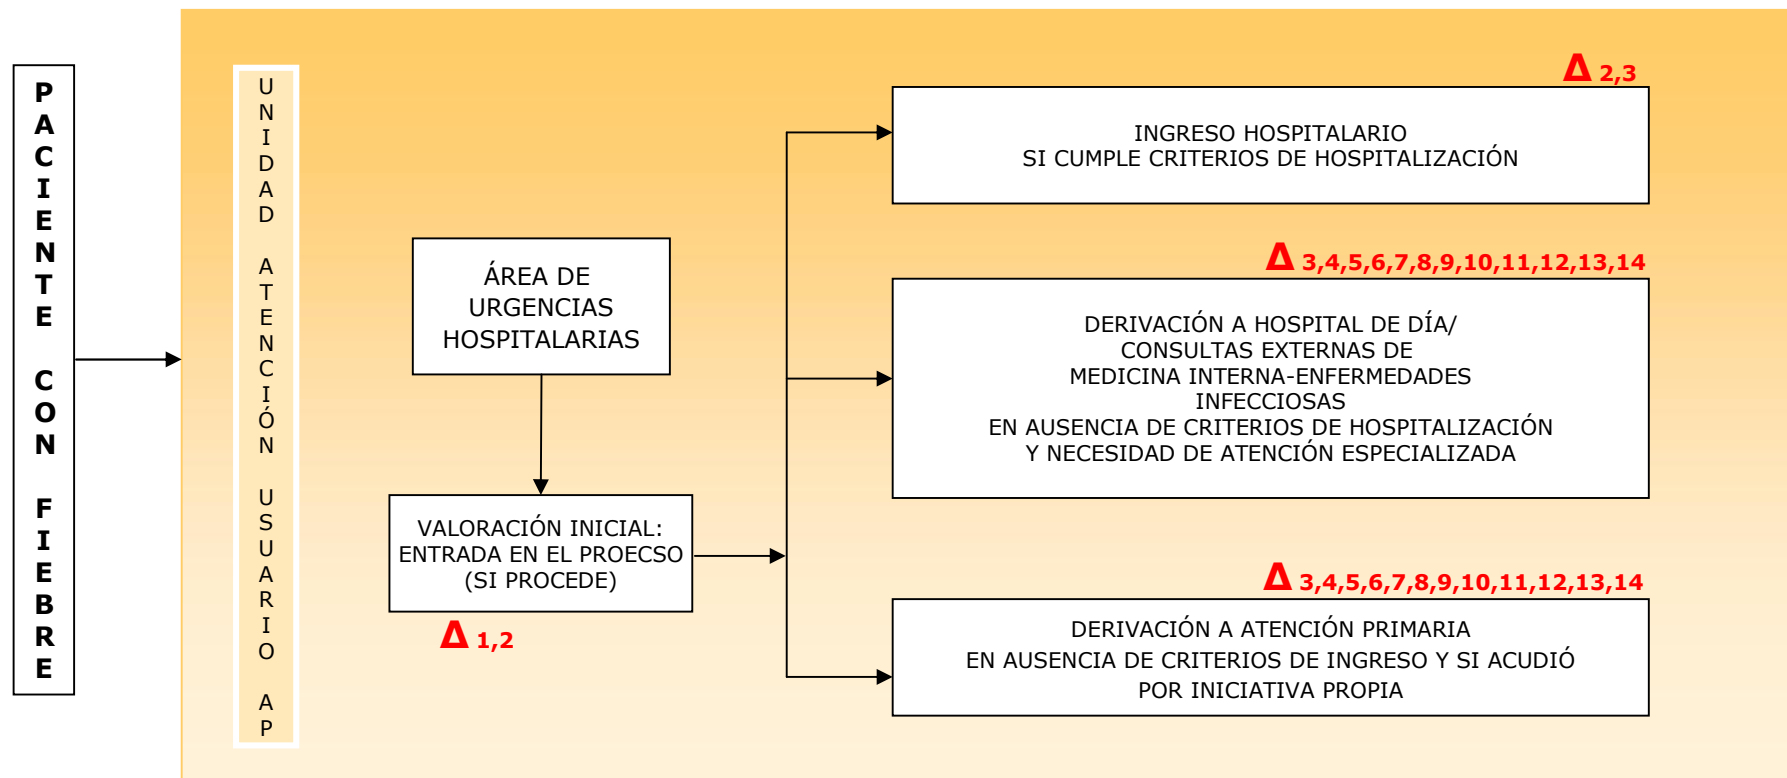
PACIENTE CON FIEBRE

UNIDAD ATENCIÓN USUARIO AP

ÁREA DE URGENCIAS HOSPITALARIAS

VALORACIÓN INICIAL: ENTRADA EN EL PROECSO (SI PROCEDE)

$\Delta$ 1,2

$\Delta$ 2,3

INGRESO HOSPITALARIO
SI CUMPLE CRITERIOS DE HOSPITALIZACIÓN

$\Delta$ 3,4,5,6,7,8,9,10,11,12,13,14

DERIVACIÓN A HOSPITAL DE DÍA/
CONSULTAS EXTERNAS DE
MEDICINA INTERNA-ENFERMEDADES
INFECCIOSAS
EN AUSENCIA DE CRITERIOS DE HOSPITALIZACIÓN
Y NECESIDAD DE ATENCIÓN ESPECIALIZADA

$\Delta$ 3,4,5,6,7,8,9,10,11,12,13,14

DERIVACIÓN A ATENCIÓN PRIMARIA
EN AUSENCIA DE CRITERIOS DE INGRESO Y SI ACUDIÓ
POR INICIATIVA PROPIA